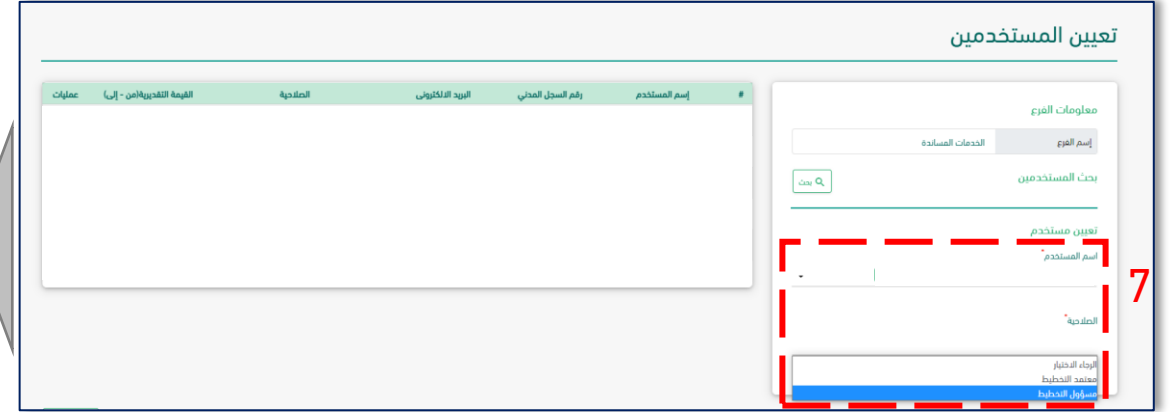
تعيين المستخدمين

معلومات الفرع

إسم الفرع | الخدمات المساندة

بحث المستخدمين

بحث

تعيين مستخدم

اسم المستخدم*

الصلاحية*

الرجاء الاختيار
معتمد التخطيط
مسؤول التخطيط

7

| # | إسم المستخدم | رقم السجل المدني | البريد الالكتروني | الصلاحية | القيمة التقديرية(من - إلى) | عمليات |
|---|---|---|---|---|---|---|